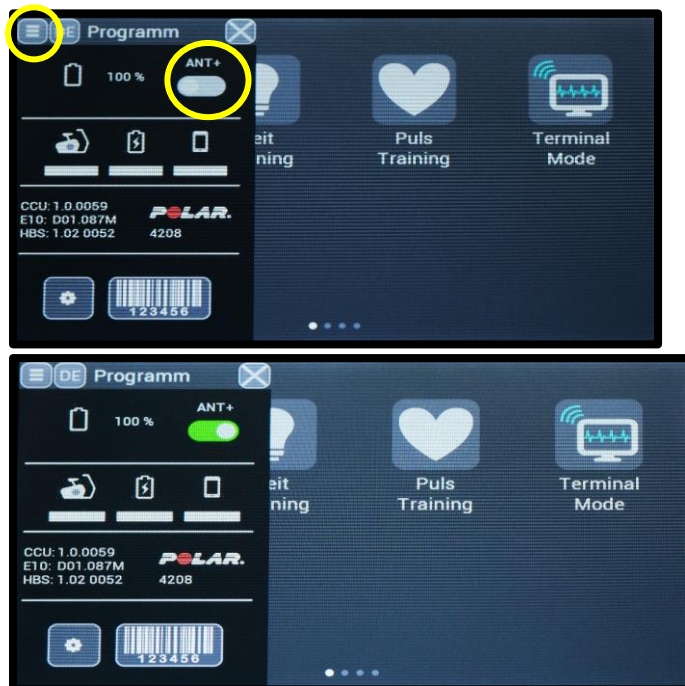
DE Programm

100 %

ANT+

CCU: 1.0.0059
E10: D01.087M
HBS: 1.02 0052

POLAR.
4208

123456

eit
ning

Puls
Training

Terminal
Mode

DE Programm

100 %

ANT+

CCU: 1.0.0059
E10: D01.087M
HBS: 1.02 0052

POLAR.
4208

123456

eit
ning

Puls
Training

Terminal
Mode